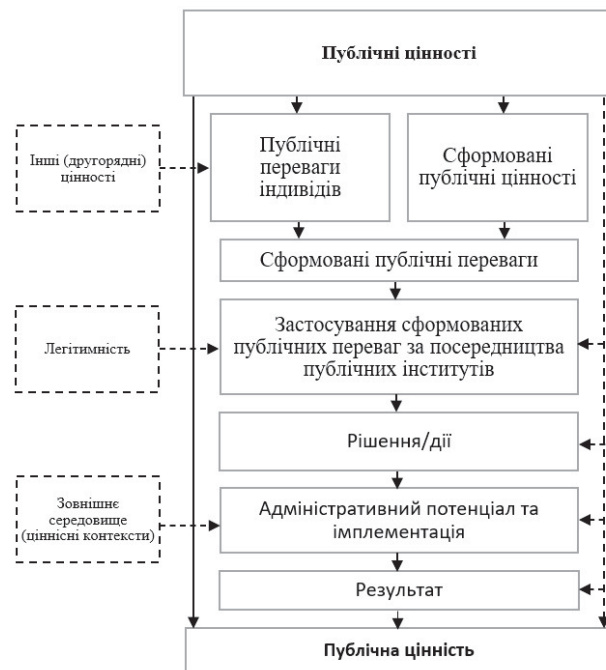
Публічні цінності

Інші (другорядні) цінності

Публічні переваги індивідів

Сформовані публічні цінності

Сформовані публічні переваги

Легітимність

Застосування сформованих публічних переваг за посередництва публічних інститутів

Рішення/дії

Зовнішнє середовище (ціннісні контексти)

Адміністративний потенціал та імплементація

Результат

Публічна цінність